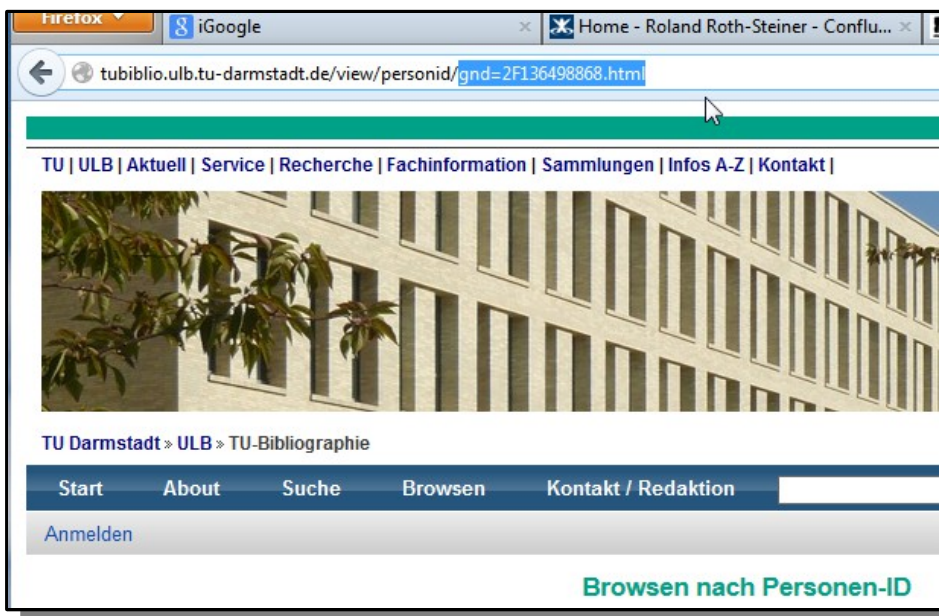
Firefox

iGoogle ×

Home - Roland Roth-Steiner - Conflu... ×

tubiblio.ulb.tu-darmstadt.de/view/personid/gnd=2F136498868.html

TU | ULB | Aktuell | Service | Recherche | Fachinformation | Sammlungen | Infos A-Z | Kontakt |

TU Darmstadt » ULB » TU-Bibliographie

Start About Suche Browsen Kontakt / Redaktion

Anmelden

Browsen nach Personen-ID